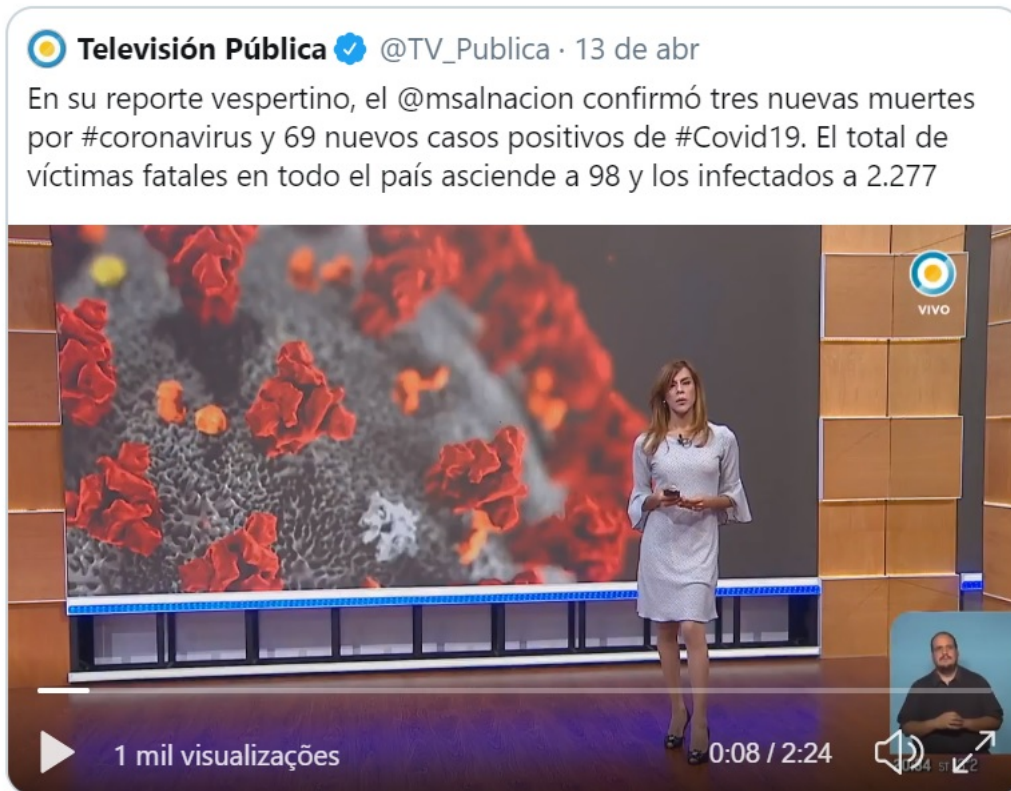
Televisión Pública @TV_Publica · 13 de abr

En su reporte vespertino, el @msalnacion confirmó tres nuevas muertes por #coronavirus y 69 nuevos casos positivos de #Covid19. El total de víctimas fatales en todo el país asciende a 98 y los infectados a 2.277

VIVO

1 mil visualizações

0:08 / 2:24